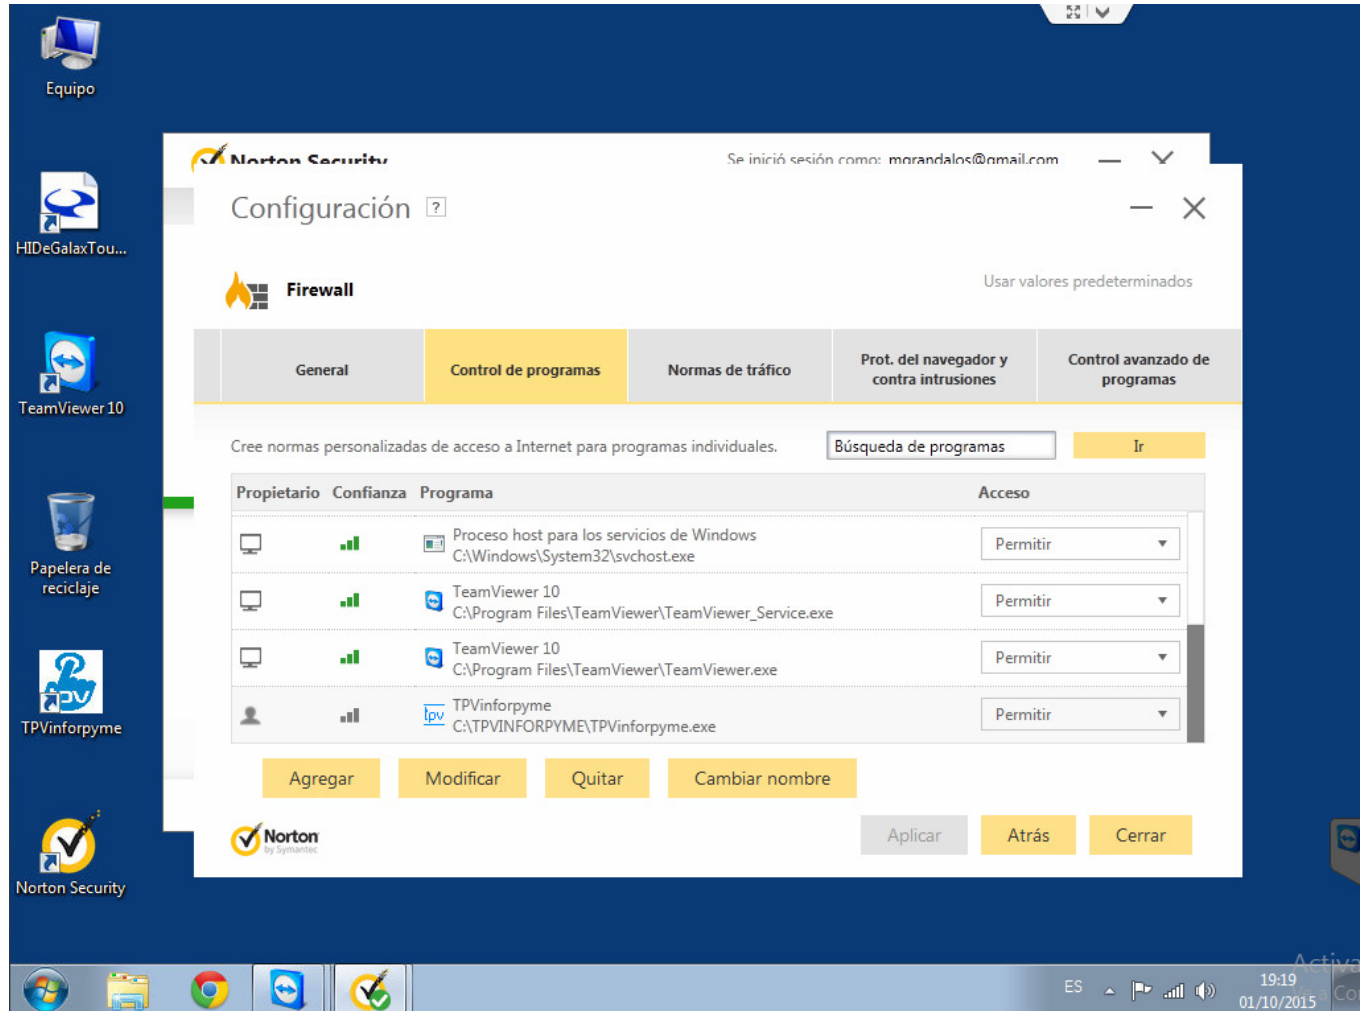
Equipo

HIDeGalaxTou...

TeamViewer 10

Papelera de reciclaje

TPVinforpyme

Norton Security

Norton Security

Se inició sesión como: morandalos@gmail.com

Configuración ?

Firewall

Usar valores predeterminados

| General | Control de programas | Normas de tráfico | Prot. del navegador y contra intrusiones | Control avanzado de programas |
|---|---|---|---|---|

Cree normas personalizadas de acceso a Internet para programas individuales.

Búsqueda de programas

Ir

| Propietario | Confianza | Programa | Acceso |
|---|---|---|---|
| | | Proceso host para los servicios de Windows C:\Windows\System32\svchost.exe | Permitir |
| | | TeamViewer 10 C:\Program Files\TeamViewer\TeamViewer_Service.exe | Permitir |
| | | TeamViewer 10 C:\Program Files\TeamViewer\TeamViewer.exe | Permitir |
| | | TPVinforpyme C:\TPVINFORPYME\TPVinforpyme.exe | Permitir |

Agregar

Modificar

Quitar

Cambiar nombre

Norton by Symantec

Aplicar

Atrás

Cerrar

ES

19:19
01/10/2015

Activa